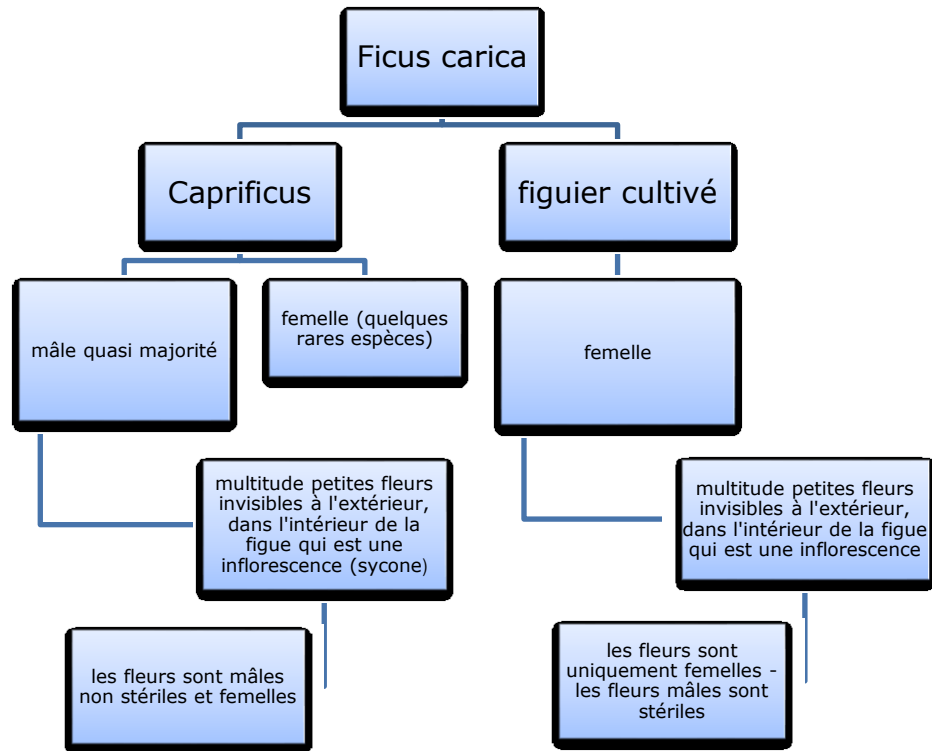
Ficus carica

Caprificus

figuier cultivé

mâle quasi majorité

femelle (quelques rares espèces)

femelle

multitude petites fleurs invisibles à l'extérieur, dans l'intérieur de la figue qui est une inflorescence (sycone)

multitude petites fleurs invisibles à l'extérieur, dans l'intérieur de la figue qui est une inflorescence

les fleurs sont mâles non stériles et femelles

les fleurs sont uniquement femelles - les fleurs mâles sont stériles